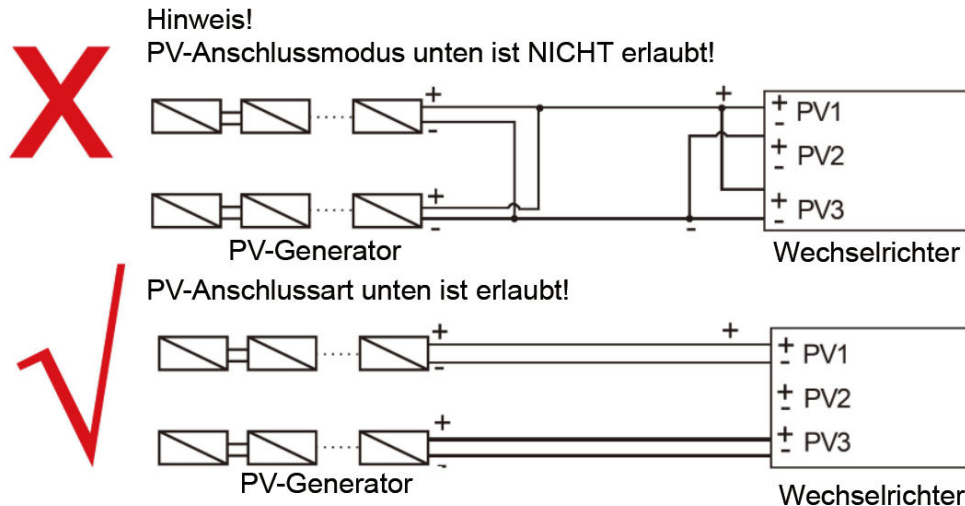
Hinweis!
PV-Anschlussmodus unten ist NICHT erlaubt!

+
-
+
-
+
-
$\frac{+}{-}$ PV1
$\frac{+}{-}$ PV2
$\frac{+}{-}$ PV3

PV-Generator
Wechselrichter

PV-Anschlussart unten ist erlaubt!

+
-
+
+
-
$\frac{+}{-}$ PV1
$\frac{+}{-}$ PV2
$\frac{+}{-}$ PV3

PV-Generator
Wechselrichter